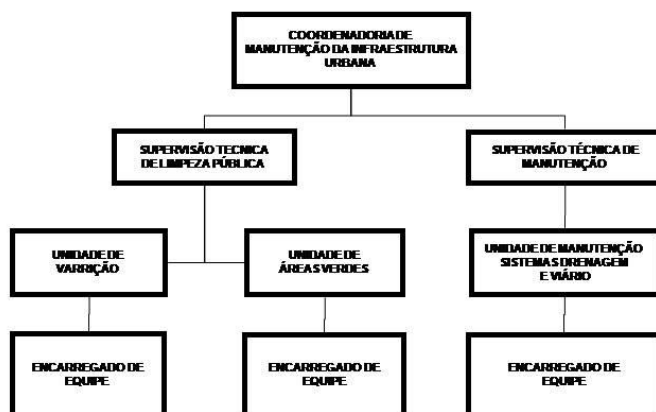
COORDENADORIA DE MANUTENÇÃO DA INFRAESTRUTURA URBANA

SUPERVISÃO TECNICA DE LIMPEZA PÚBLICA

SUPERVISÃO TÉCNICA DE MANUTENÇÃO

UNIDADE DE VARRIÇÃO

UNIDADE DE ÁREAS VERDES

UNIDADE DE MANUTENÇÃO SISTEMAS DRENAGEM E VIÁRIO

ENCARREGADO DE EQUIPE

ENCARREGADO DE EQUIPE

ENCARREGADO DE EQUIPE